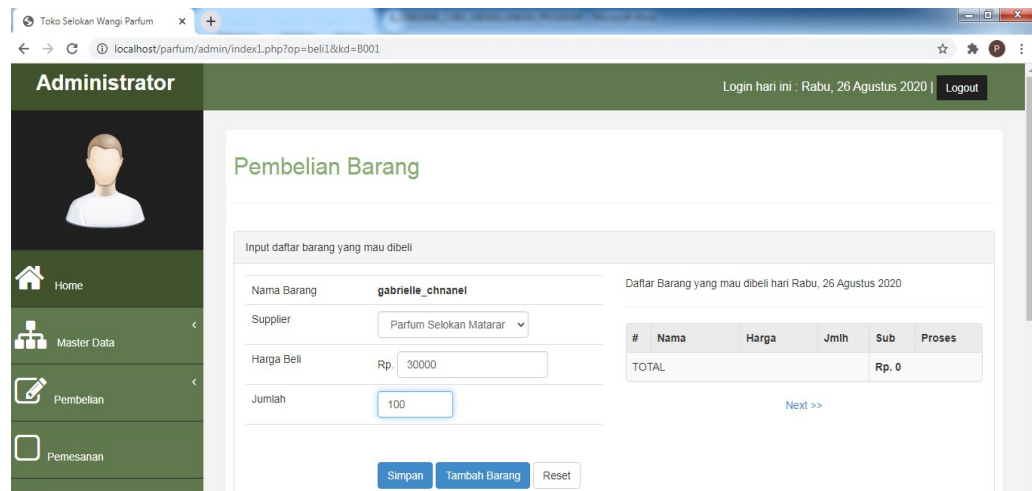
Toko Selokan Wangi Parfum

localhost/parfum/admin/index1.php?op=beli1&kd=B001

Administrator

Login hari ini : Rabu, 26 Agustus 2020 | Logout

Home

Master Data

Pembelian

Pemesanan

Pembelian Barang

Input daftar barang yang mau dibeli

| Nama Barang | gabrielle_chnanel |
|---|---|
| Supplier | Parfum Selokan Matarar |
| Harga Beli | Rp. 30000 |
| Jumlah | 100 |

Simpan Tambah Barang Reset

Daftar Barang yang mau dibeli hari Rabu, 26 Agustus 2020

| # | Nama | Harga | Jmlh | Sub | Proses |
|---|---|---|---|---|---|
| TOTAL | | | | Rp. 0 | |

Next >>